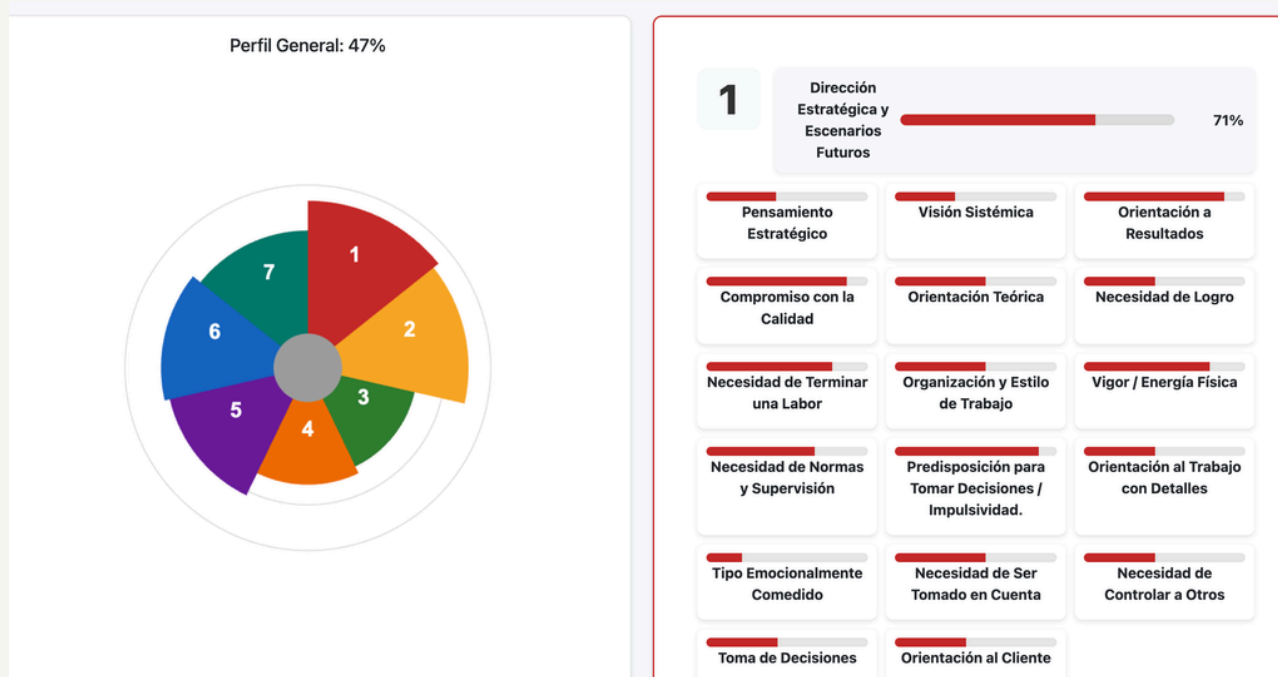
Perfil General: 47%

1
2
3
4
5
6
7

1

Dirección Estratégica y Escenarios Futuros

71%

Pensamiento Estratégico

Visión Sistémica

Orientación a Resultados

Compromiso con la Calidad

Orientación Teórica

Necesidad de Logro

Necesidad de Terminar una Labor

Organización y Estilo de Trabajo

Vigor / Energía Física

Necesidad de Normas y Supervisión

Predisposición para Tomar Decisiones / Impulsividad.

Orientación al Trabajo con Detalles

Tipo Emocionalmente Comedido

Necesidad de Ser Tomado en Cuenta

Necesidad de Controlar a Otros

Toma de Decisiones

Orientación al Cliente